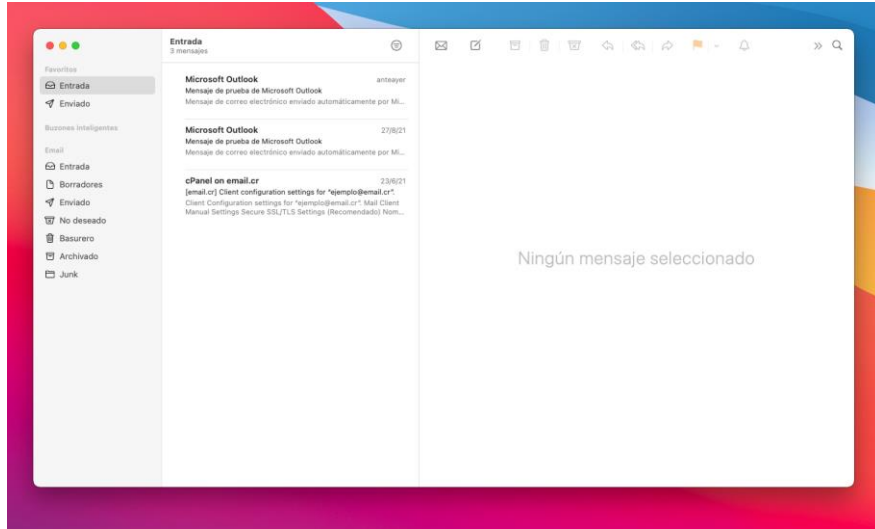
Favoritos
Entrada
Enviado
Buzones inteligentes
Email
Entrada
Borradores
Enviado
No deseado
Basurero
Archivado
Junk

Entrada
3 mensajes

Microsoft Outlook
anteayer
Mensaje de prueba de Microsoft Outlook
Mensaje de correo electrónico enviado automáticamente por Mi...

Microsoft Outlook
27/8/21
Mensaje de prueba de Microsoft Outlook
Mensaje de correo electrónico enviado automáticamente por Mi...

cPanel on email.cr
23/6/21
[email.cr] Client configuration settings for "ejemplo@email.cr".
Client Configuration settings for "ejemplo@email.cr". Mail Client Manual Settings Secure SSL/TLS Settings (Recomendado) Nom...

Ningún mensaje seleccionado